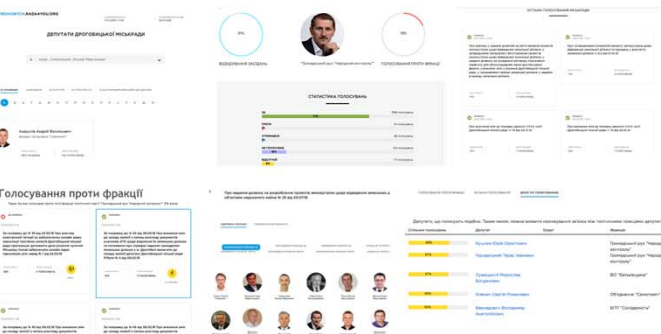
ЯКГОЛОСУЮТЬДЕПУТАТИ.ORG

ДЕПУТАТИ ДРОГОБИЦЬКОЇ МІСЬКРАДИ

Андрусів Андрій Васильович

ВІДВІДУВАННЯ ЗАСІДАНЬ

"Громадський рух "Народний контроль"

ГОЛОСУВАННЯ ПРОТИ ФРАКЦІЇ

СТАТИСТИКА ГОЛОСУВАНЬ

ЗА

ПРОТИ

УТРИМАВСЯ

НЕ ГОЛОСУВАВ

ВІДСУТНІЙ

ОСТАННІ ГОЛОСУВАННЯ МІСЬКРАДИ

Голосування проти фракції

Депутати, що голосують проти. Таким чином, можна визначити наскільки згуртовані або толерантними фракції депутатів

Громадський рух "Народний контроль"

Громадський рух "Народний контроль"

ВО "Батьківщина"

Об'єднання "Самопоміч"

БПП "Солідарність"